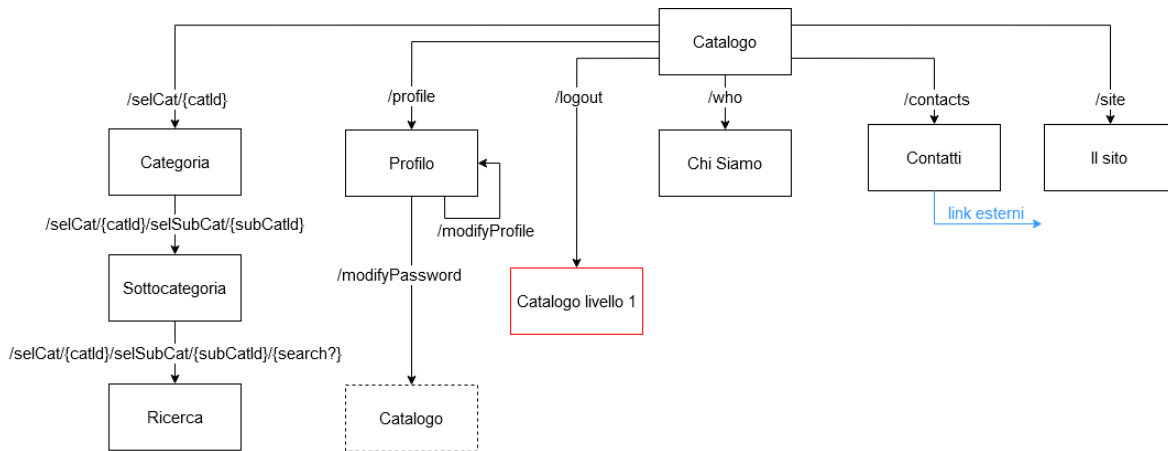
Catalogo

/selCat/{catId}

/profile

/logout

/who

/contacts

/site

Categoria

Profilo

Chi Siamo

Contatti

Il sito

link esterni

/selCat/{catId}/selSubCat/{subCatId}

/modifyProfile

/modifyPassword

Sottocategoria

Catalogo livello 1

/selCat/{catId}/selSubCat/{subCatId}/{search?}

Ricerca

Catalogo